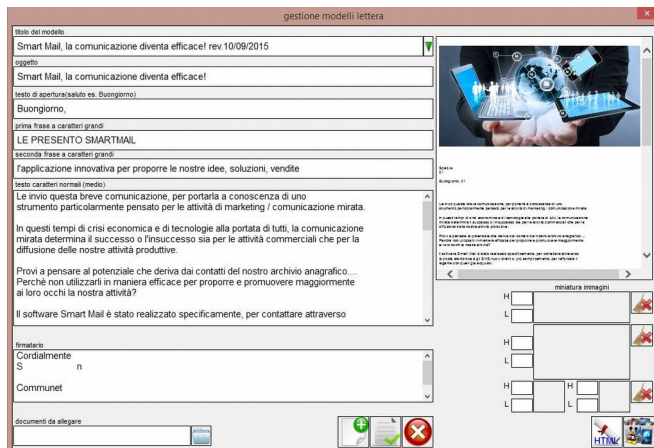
gestione modelli lettera

titolo del modello
Smart Mail, la comunicazione diventa efficace! rev.10/09/2015

oggetto
Smart Mail, la comunicazione diventa efficace!

testo di apertura(saluto es. Buongiorno)
Buongiorno,

prima frase a caratteri grandi
LE PRESENTO SMARTMAIL

seconda frase a caratteri grandi
l'applicazione innovativa per proporre le nostre idee, soluzioni, vendite

testo caratteri normali (medio)
Le invio questa breve comunicazione, per portarla a conoscenza di uno strumento particolarmente pensato per le attività di marketing / comunicazione mirata.

In questi tempi di crisi economica e di tecnologie alla portata di tutti, la comunicazione mirata determina il successo o l'insuccesso sia per le attività commerciali che per la diffusione delle nostre attività produttive.

Provi a pensare al potenziale che deriva dai contatti del nostro archivio anagrafico.... Perchè non utilizzarli in maniera efficace per proporre e promuovere maggiormente ai loro occhi la nostra attività?

Il software Smart Mail è stato realizzato specificamente, per contattare attraverso

firmatario
Cordialmente
S n

Communet

documenti da allegare

miniatura immagini
H
L
H
L
H
L
H
L

HTML